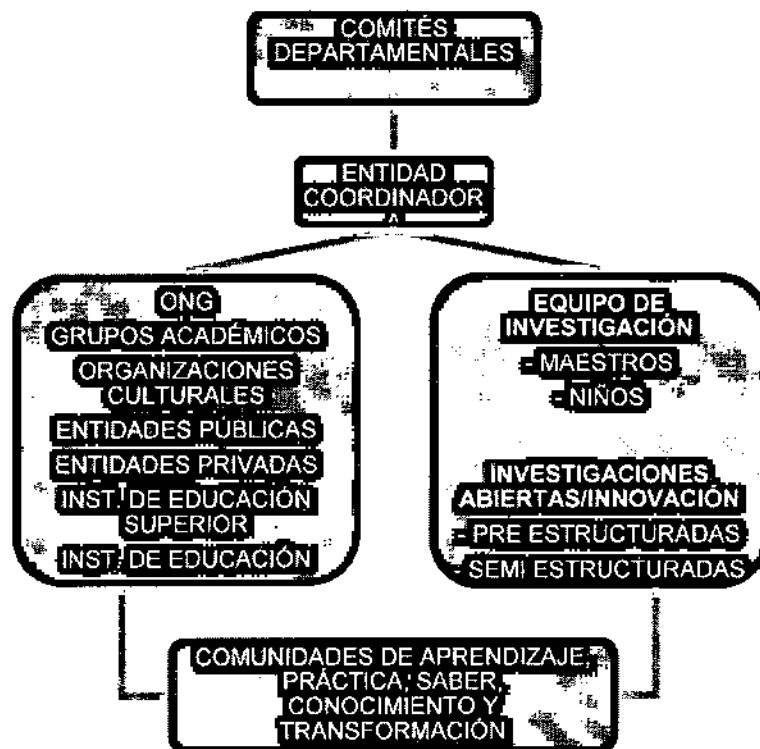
COMITÉS DEPARTAMENTALES

ENTIDAD COORDINADOR A

ONG
GRUPOS ACADÉMICOS
ORGANIZACIONES CULTURALES
ENTIDADES PÚBLICAS
ENTIDADES PRIVADAS
INST. DE EDUCACIÓN SUPERIOR
INST. DE EDUCACIÓN

EQUIPO DE INVESTIGACIÓN
- MAESTROS
- NIÑOS

INVESTIGACIONES ABIERTAS/INNOVACIÓN
- PRE ESTRUCTURADAS
- SEMI ESTRUCTURADAS

COMUNIDADES DE APRENDIZAJE, PRÁCTICA, SABER, CONOCIMIENTO Y TRANSFORMACIÓN